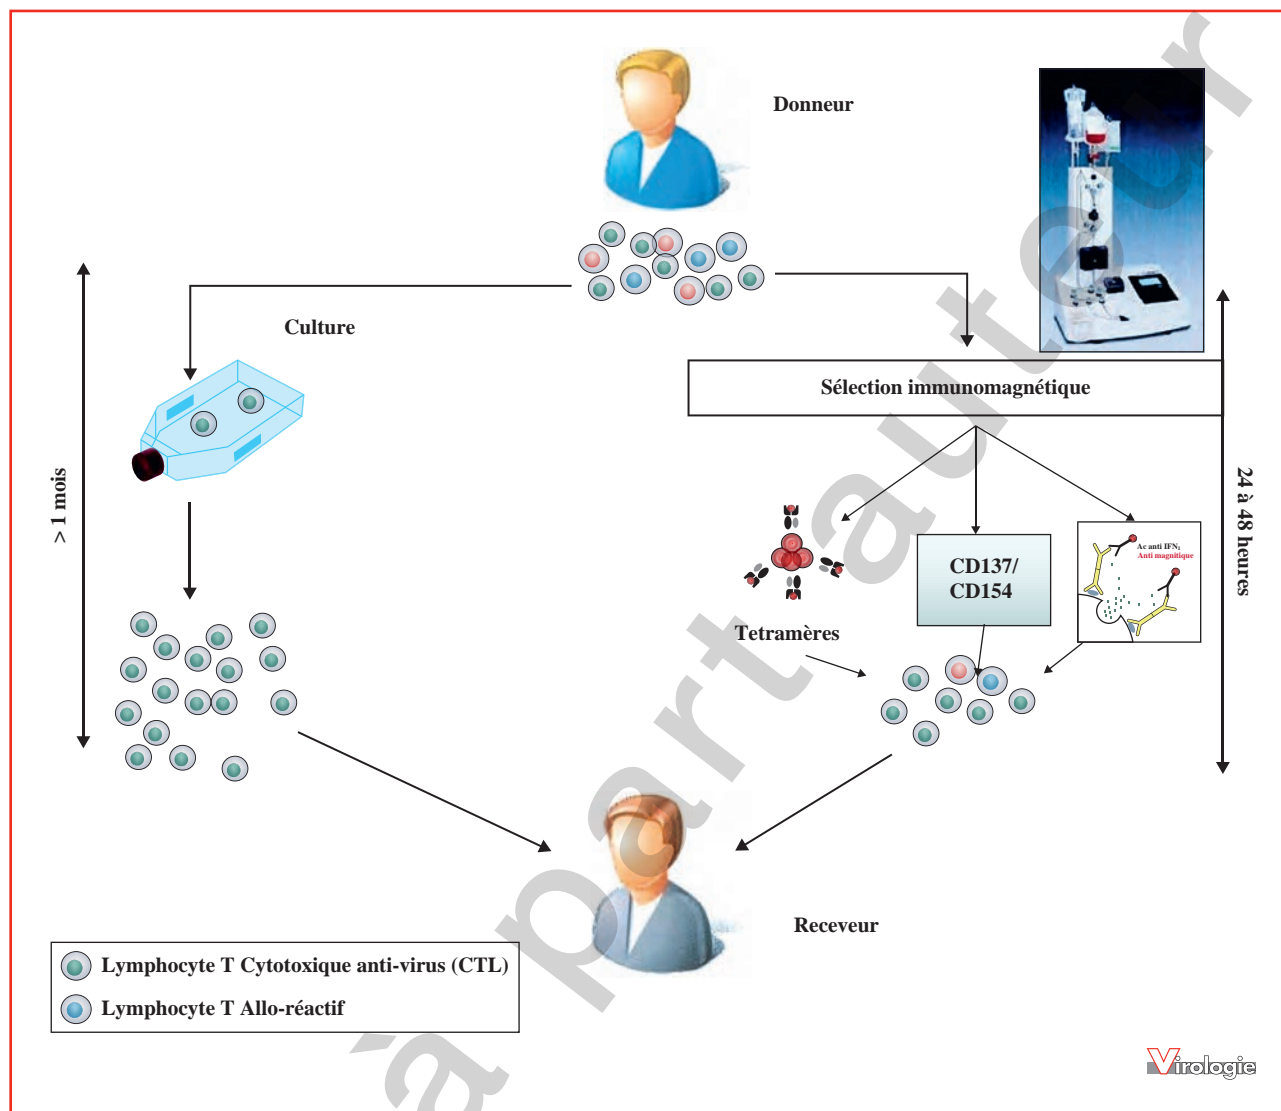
Donneur

Culture

Sélection immunomagnétique

> 1 mois

24 à 48 heures

CD137/ CD154

Ac anti IFN$_\gamma$
Anti magnétique

Tetramères

Receveur

Lymphocyte T Cytotoxique anti-virus (CTL)

Lymphocyte T Allo-réactif

Virologie

à part auteur